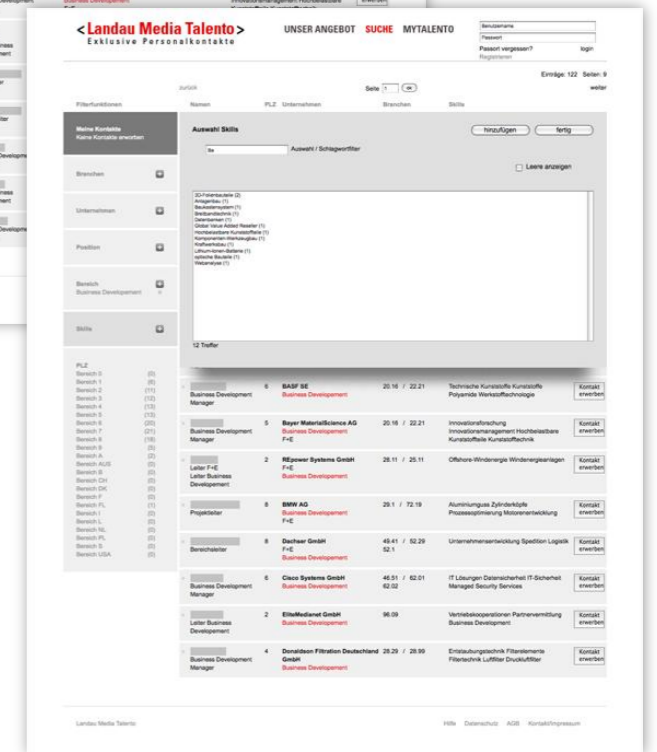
< Landau Media Talento >
Exklusive Personalkontakte

UNSER ANGEBOT SUCHE MYTALENTO

Benutzername
Passwort
Passort vergessen? login
Registrieren

Einträge: 122 Seiten: 9
zurück Seite 1 ok weiter

Filterfunktionen Namen PLZ Unternehmen Branchen Skills

Meine Kontakte
Keine Kontakte erworben

Branchen

Unternehmen

Position

Bereich
Business Development

Skills

PLZ
Bereich 0 (0)
Bereich 1 (6)
Bereich 2 (11)
Bereich 3 (12)
Bereich 4 (13)
Bereich 5 (13)
Bereich 6 (20)
Bereich 7 (21)
Bereich 8 (18)
Bereich 9 (0)
Bereich A (2)
Bereich AUS (0)
Bereich B (0)
Bereich CH (0)
Bereich DK (0)
Bereich F (0)
Bereich FL (1)
Bereich I (0)
Bereich L (0)
Bereich NL (0)
Bereich PL (0)
Bereich S (0)
Bereich USA (0)

Auswahl Skills
hinzufügen fertig
ite Auswahl / Schlagwortfilter
Leere anzeigen

3D-Fotalbauteile (2)
Anlagenbau (1)
Baukastensystem (1)
Breitbandtechnik (1)
Datenbanken (1)
Global Value Added Reseller (1)
Hochbelastbare Kunststoffteile (1)
Komponenten-Werkzeugbau (1)
Kraftwerksbau (1)
Lithium-Ionen-Batterie (1)
optische Bauteile (1)
Webanalyse (1)

12 Treffer

Business Development Manager | 6 | BASF SE Business Developement | 20.16 / 22.21 | Technische Kunststoffe Kunststoffe Polyamide Werkstofftechnologie | Kontakt erwerben

Business Development Manager | 5 | Bayer MaterialScience AG Business Developement F+E | 20.16 / 22.21 | Innovationsforschung Innovationsmanagement Hochbelastbare Kunststoffteile Kunststofftechnik | Kontakt erwerben

Leiter F+E Leiter Business Developement | 2 | REpower Systems GmbH F+E Business Developement | 28.11 / 25.11 | Offshore-Windenergie Windenergieanlagen | Kontakt erwerben

Projektleiter | 8 | BMW AG Business Developement F+E | 29.1 / 72.19 | Aluminiumguss Zylinderköpfe Prozessoptimierung Motorenentwicklung | Kontakt erwerben

Bereichsleiter | 8 | Dachser GmbH F+E Business Developement | 49.41 / 52.29 52.1 | Unternehmensentwicklung Spedition Logistik | Kontakt erwerben

Business Development Manager | 6 | Cisco Systems GmbH Business Developement | 46.51 / 62.01 62.02 | IT Lösungen Datensicherheit IT-Sicherheit Managed Security Services | Kontakt erwerben

Leiter Business Developement | 2 | ElitePartner GmbH Business Developement | 96.09 | Vertriebskooperationen Partnervermittlung Business Development | Kontakt erwerben

Business Development Manager | 4 | Donaldson Filtration Deutschland GmbH Business Developement | 28.29 / 28.99 | Entstaubungstechnik Filterelemente Filtertechnik Luftfilter Druckluftfilter | Kontakt erwerben

Landau Media Talento
Hilfe Datenschutz AGB Kontakt/Impressum